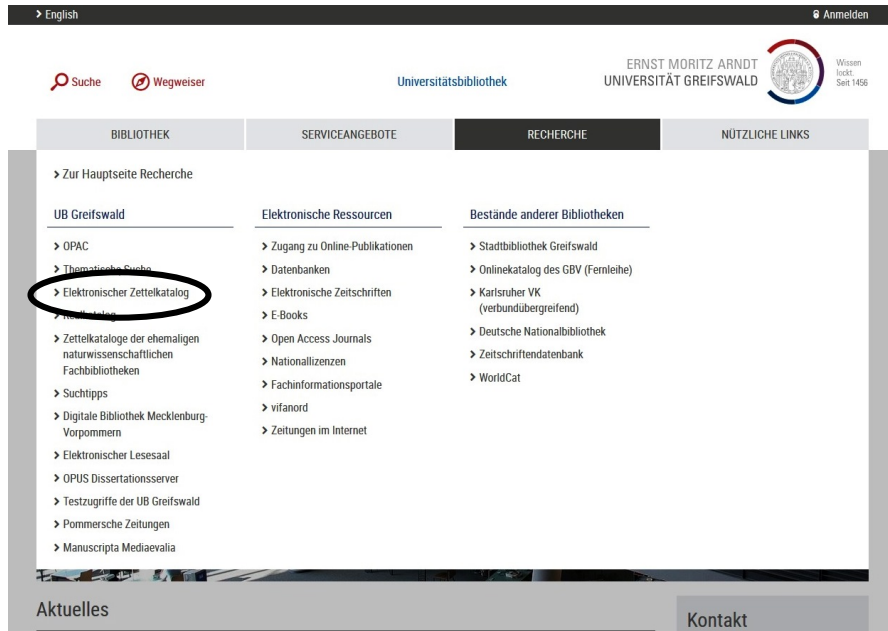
> English

Anmelden

Suche

Wegweiser

Universitätsbibliothek

ERNST MORITZ ARNDT
UNIVERSITÄT GREIFSWALD

Wissen lockt. Seit 1456

BIBLIOTHEK

SERVICEANGEBOTE

RECHERCHE

NÜTZLICHE LINKS

> Zur Hauptseite Recherche

UB Greifswald

> OPAC

> Thematische Suche

> Elektronischer Zettelkatalog

> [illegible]katalog

> Zettelkataloge der ehemaligen naturwissenschaftlichen Fachbibliotheken

> Suchtipps

> Digitale Bibliothek Mecklenburg-Vorpommern

> Elektronischer Lesesaal

> OPUS Dissertationsserver

> Testzugriffe der UB Greifswald

> Pommersche Zeitungen

> Manuscripta Mediaevalia

Elektronische Ressourcen

> Zugang zu Online-Publikationen

> Datenbanken

> Elektronische Zeitschriften

> E-Books

> Open Access Journals

> Nationallizenzen

> Fachinformationsportale

> vifanord

> Zeitungen im Internet

Bestände anderer Bibliotheken

> Stadtbibliothek Greifswald

> Onlinekatalog des GBV (Fernleihe)

> Karlsruher VK (verbundübergreifend)

> Deutsche Nationalbibliothek

> Zeitschriftendatenbank

> WorldCat

Aktuelles

Kontakt